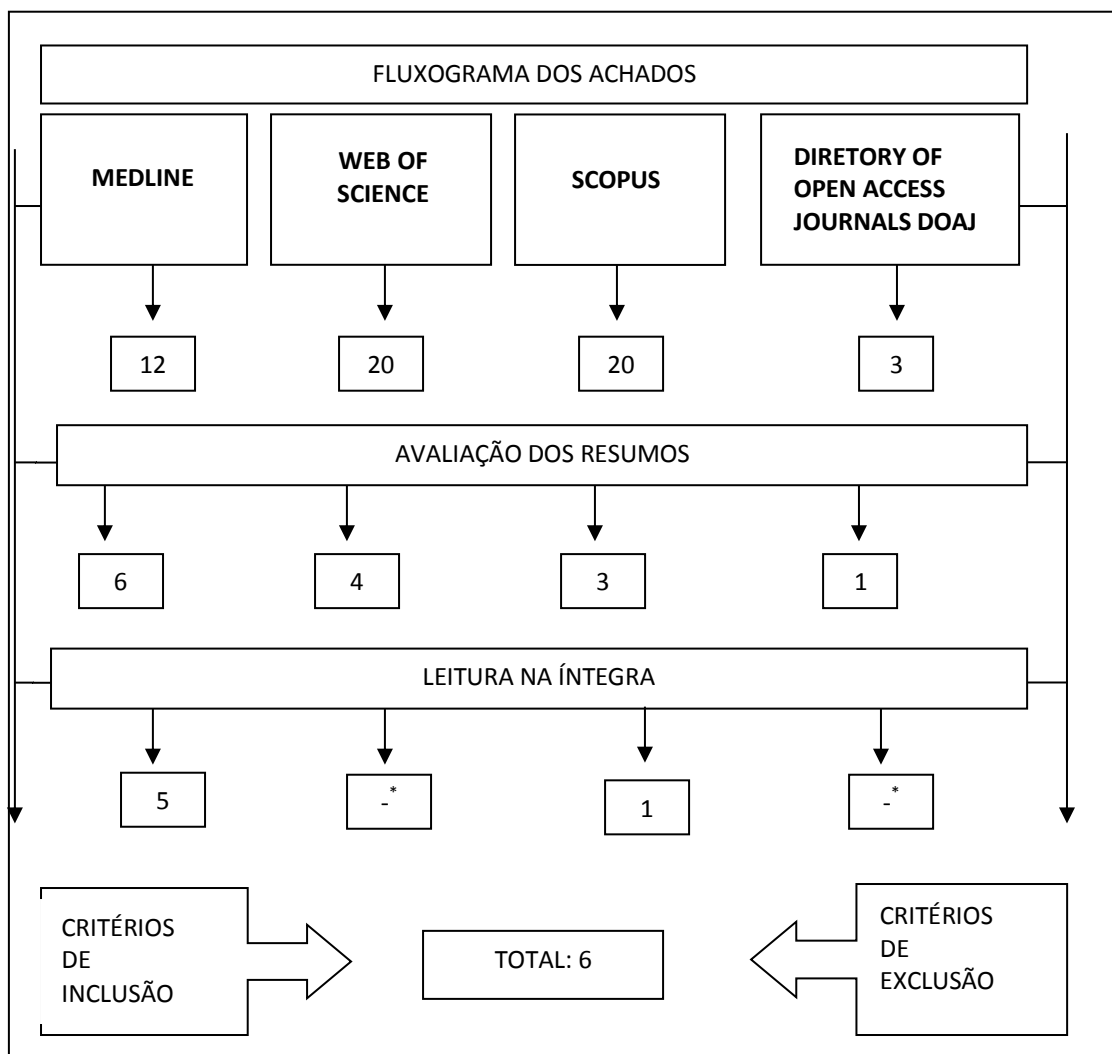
FLUXOGRAMA DOS ACHADOS

MEDLINE

WEB OF SCIENCE

SCOPUS

DIRETORY OF OPEN ACCESS JOURNALS DOAJ

12

20

20

3

AVALIAÇÃO DOS RESUMOS

6

4

3

1

LEITURA NA ÍNTEGRA

5

-*

1

-*

CRITÉRIOS DE INCLUSÃO

TOTAL: 6

CRITÉRIOS DE EXCLUSÃO